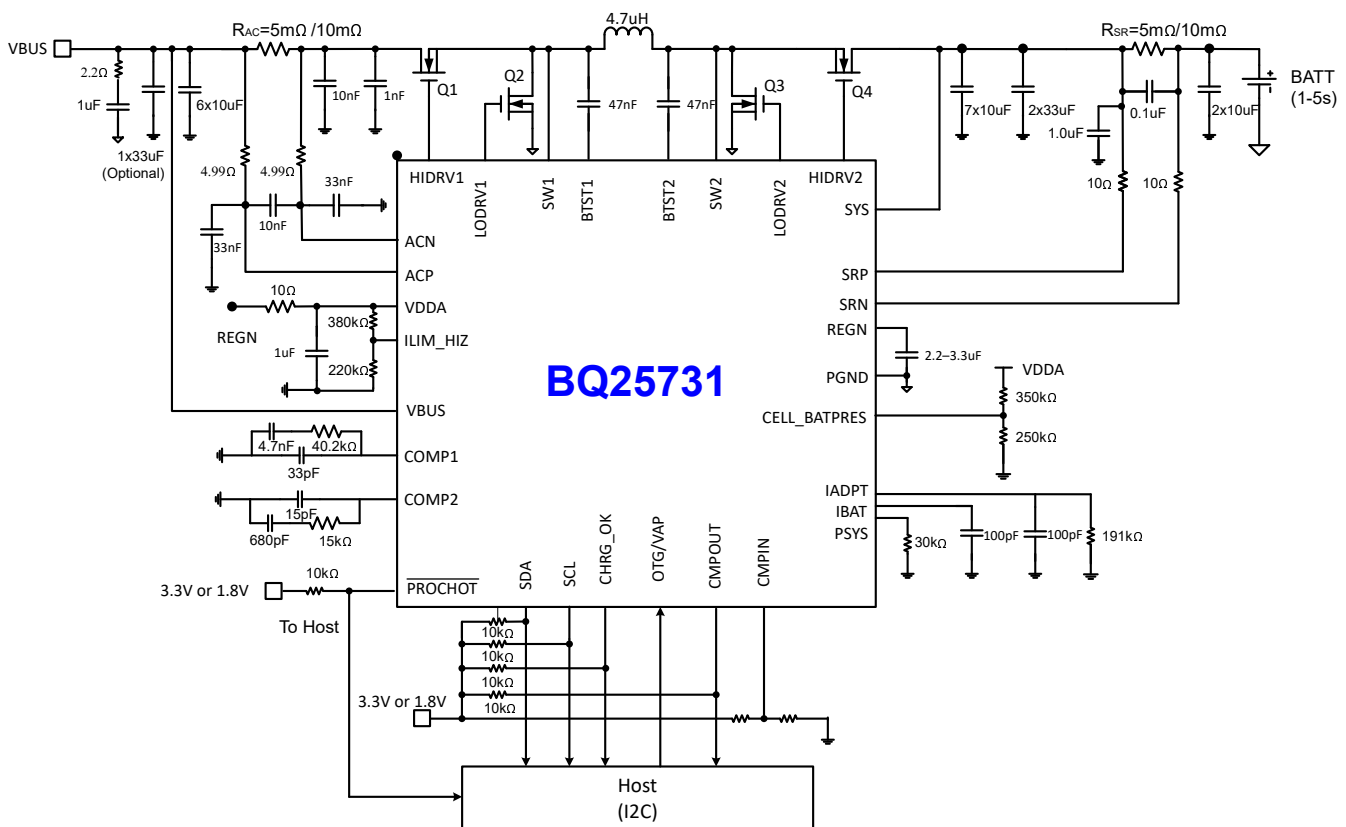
VBUS
$R_{AC}$=5mΩ /10mΩ
4.7uH
$R_{SR}$=5mΩ/10mΩ
BATT (1-5s)
2.2Ω
1uF
1x33uF (Optional)
6x10uF
10nF
1nF
Q1
Q2
47nF
47nF
Q3
Q4
7x10uF
2x33uF
0.1uF
1.0uF
2x10uF
4.99Ω
4.99Ω
33nF
10nF
33nF
HIDRV1
LODRV1
SW1
BTST1
BTST2
SW2
LODRV2
HIDRV2
SYS
10Ω
10Ω
ACN
ACP
10Ω
VDDA
REGN
380kΩ
ILIM_HIZ
1uF
220kΩ
SRP
SRN
REGN
2.2–3.3uF
PGND
VDDA
350kΩ
BQ25731
VBUS
CELL_BATPRES
250kΩ
4.7nF
40.2kΩ
33pF
COMP1
COMP2
15pF
680pF
15kΩ
IADPT
IBAT
PSYS
30kΩ
100pF
100pF
191kΩ
SDA
SCL
CHRG_OK
OTG/VAP
CMPOUT
CMPIN
3.3V or 1.8V
10kΩ
$\overline{PROCHOT}$
To Host
10kΩ
10kΩ
10kΩ
10kΩ
3.3V or 1.8V
Host
(I2C)